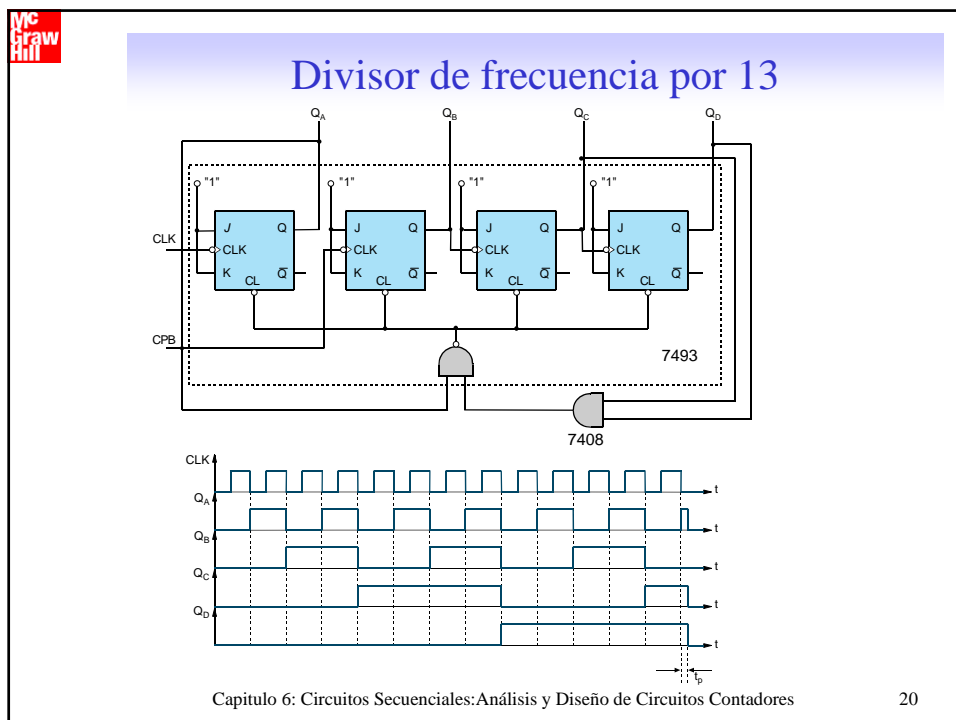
Mc
Graw
Hill

Divisor de frecuencia por 13

$Q_A$ $Q_B$ $Q_C$ $Q_D$

"1" "1" "1" "1"

J Q CLK K CL $\overline{Q}$

J Q CLK K CL $\overline{Q}$

J Q CLK K CL $\overline{Q}$

J Q CLK K CL $\overline{Q}$

CLK

CPB

7493

7408

CLK
$Q_A$ t
$Q_B$ t
$Q_C$ t
$Q_D$ t
t
$t_p$

Capitulo 6: Circuitos Secuenciales:Análisis y Diseño de Circuitos Contadores 20